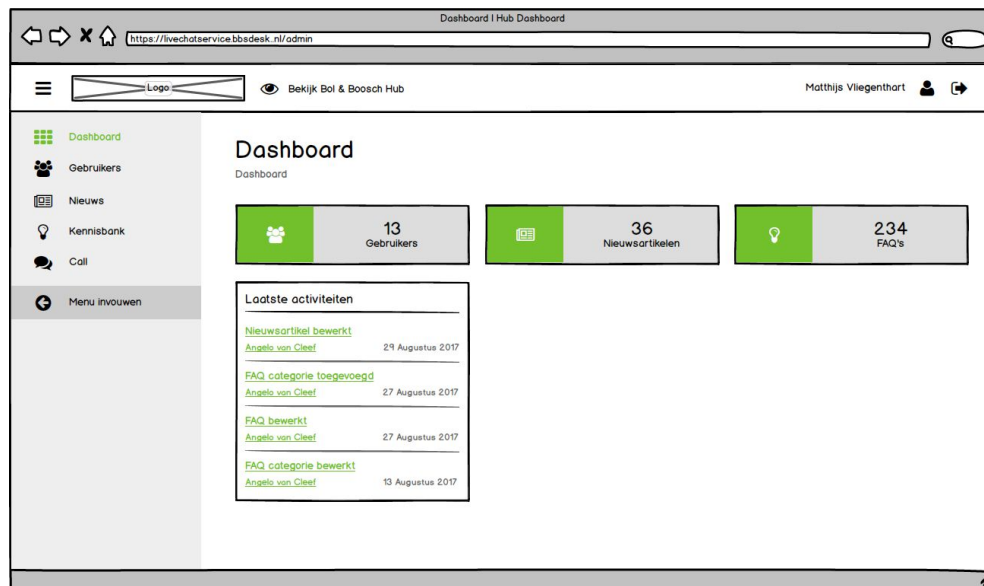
Dashboard | Hub Dashboard

https://livechatservice.bbsdesk.nl/admin

Logo

Bekijk Bol & Boosch Hub

Matthijs Vliegenthart

Dashboard
Gebruikers
Nieuws
Kennisbank
Call
Menu invouwen

Dashboard

Dashboard

13
Gebruikers

36
Nieuwsartikelen

234
FAQ's

Laatste activiteiten

Nieuwsartikel bewerkt
Angelo van Cleef 29 Augustus 2017

FAQ categorie toegevoegd
Angelo van Cleef 27 Augustus 2017

FAQ bewerkt
Angelo van Cleef 27 Augustus 2017

FAQ categorie bewerkt
Angelo van Cleef 13 Augustus 2017